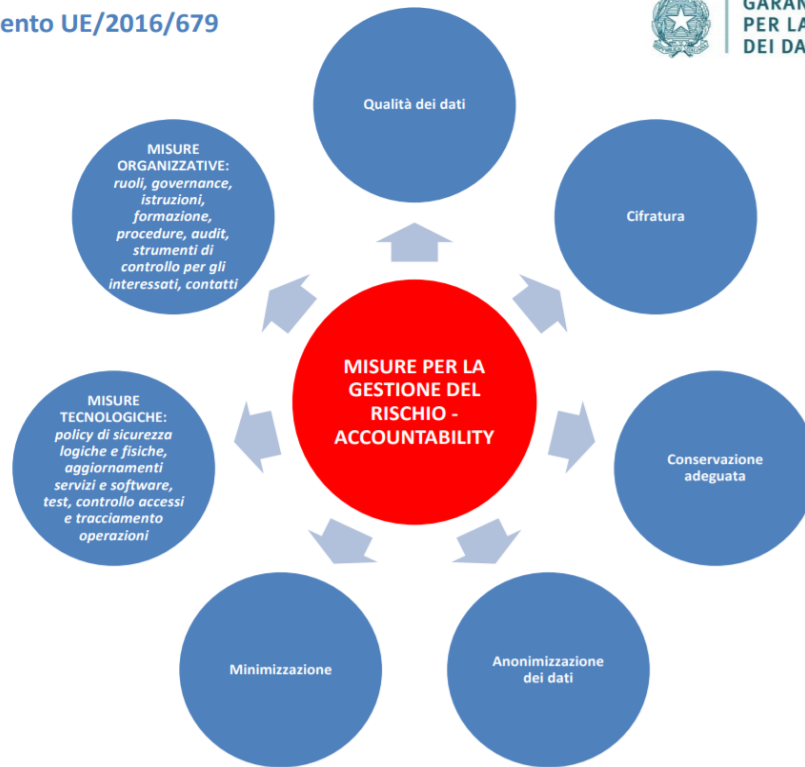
ento UE/2016/679

GARAN
PER LA
DEI DA

Qualità dei dati

MISURE ORGANIZZATIVE: ruoli, governance, istruzioni, formazione, procedure, audit, strumenti di controllo per gli interessati, contatti

Cifratura

MISURE PER LA GESTIONE DEL RISCHIO - ACCOUNTABILITY

MISURE TECNOLOGICHE: policy di sicurezza logiche e fisiche, aggiornamenti servizi e software, test, controllo accessi e tracciamento operazioni

Conservazione adeguata

Minimizzazione

Anonimizzazione dei dati